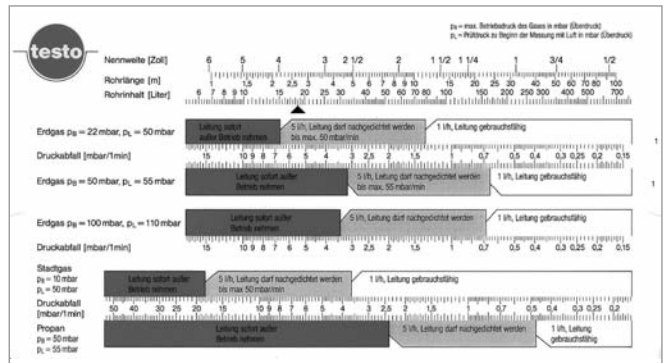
$p_B$ = max. Betriebsdruck des Gases in mbar (Überdruck)
$p_L$ = Prüfdruck zu Beginn der Messung mit Luft in mbar (Überdruck)

testo

Nennweite [Zoll] 6 5 4 3 2 1/2 2 1 1/2 1 1/4 1 3/4 1/2

Rohrlänge [m] 1 1,5 2 2,5 3 4 5 6 7 8 10 15 20 25 30 40 50 60 70 80 100

Rohrinhalt [Liter] 6 7 8 9 10 15 20 25 30 40 50 60 70 80 100 150 200 250 300 400 500 700

Erdgas $p_B$ = 22 mbar, $p_L$ = 50 mbar

Leitung sofort außer Betrieb nehmen

5 l/h, Leitung darf nachgedichtet werden bis max. 50 mbar/min

1 l/h, Leitung gebrauchsfähig

Druckabfall [mbar/1min] 15 10 9 8 7 6 5 4 3,5 3 2,5 2 1,5 1 0,7 0,5 0,4 0,3 0,25 0,2 0,15

1

Erdgas $p_B$ = 50 mbar, $p_L$ = 55 mbar

Leitung sofort außer Betrieb nehmen

5 l/h, Leitung darf nachgedichtet werden bis max. 55 mbar/min

1 l/h, Leitung gebrauchsfähig

Erdgas $p_B$ = 100 mbar, $p_L$ = 110 mbar

Leitung sofort außer Betrieb nehmen

5 l/h, Leitung darf nachgedichtet werden

1 l/h, Leitung gebrauchsfähig

Druckabfall [mbar/1min] 15 10 9 8 7 6 5 4 3,5 3 2,5 2 1,5 1 0,7 0,5 0,4 0,3 0,25 0,2 0,15

1

Stadtgas
$p_B$ = 10 mbar
$p_L$ = 50 mbar

Leitung sofort außer Betrieb nehmen

5 l/h, Leitung darf nachgedichtet werden bis max 50 mbar/min

1 l/h, Leitung gebrauchsfähig

Druckabfall [mbar/1min] 50 40 35 30 25 20 15 10 9 8 7 6 5 4 3 2,5 2 1,5 1 0,7 0,5 0,4 0,3 0,25 0,2

Propan
$p_B$ = 50 mbar
$p_L$ = 55 mbar

Leitung sofort außer Betrieb nehmen

5 l/h, Leitung darf nachgedichtet werden

1 l/h, Leitung gebrauchsfähig